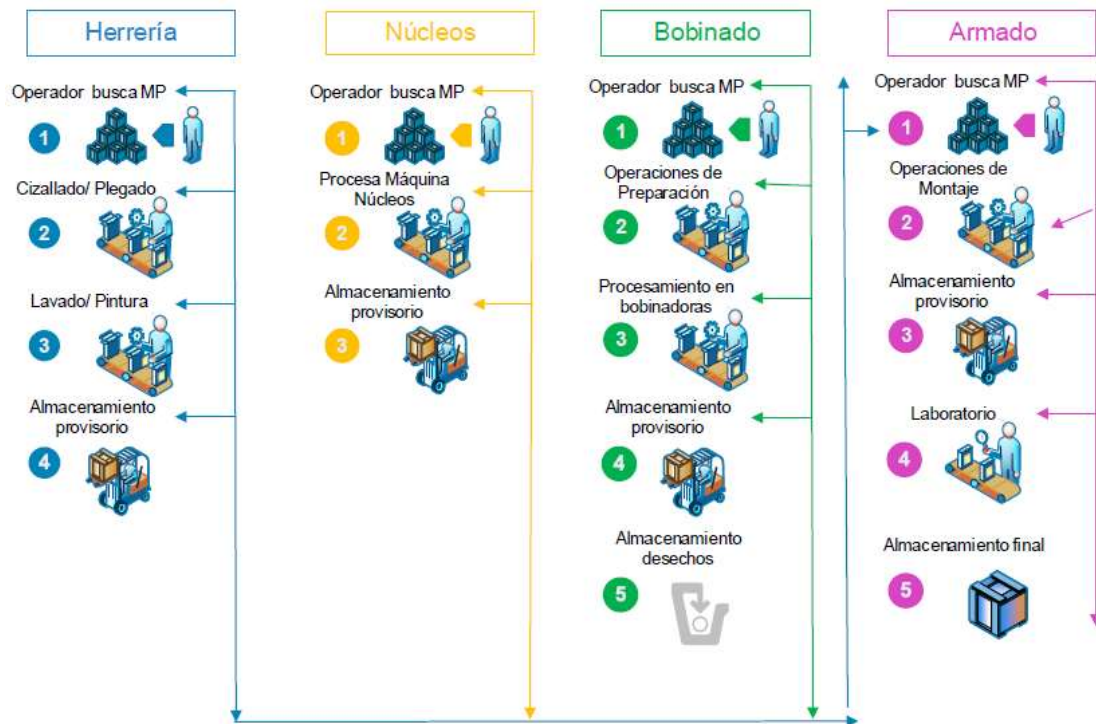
Herrería

Operador busca MP
1
Cizallado/ Plegado
2
Lavado/ Pintura
3
Almacenamiento provisorio
4

Núcleos

Operador busca MP
1
Procesa Máquina Núcleos
2
Almacenamiento provisorio
3

Bobinado

Operador busca MP
1
Operaciones de Preparación
2
Procesamiento en bobinadoras
3
Almacenamiento provisorio
4
Almacenamiento desechos
5

Armado

Operador busca MP
1
Operaciones de Montaje
2
Almacenamiento provisorio
3
Laboratorio
4
Almacenamiento final
5